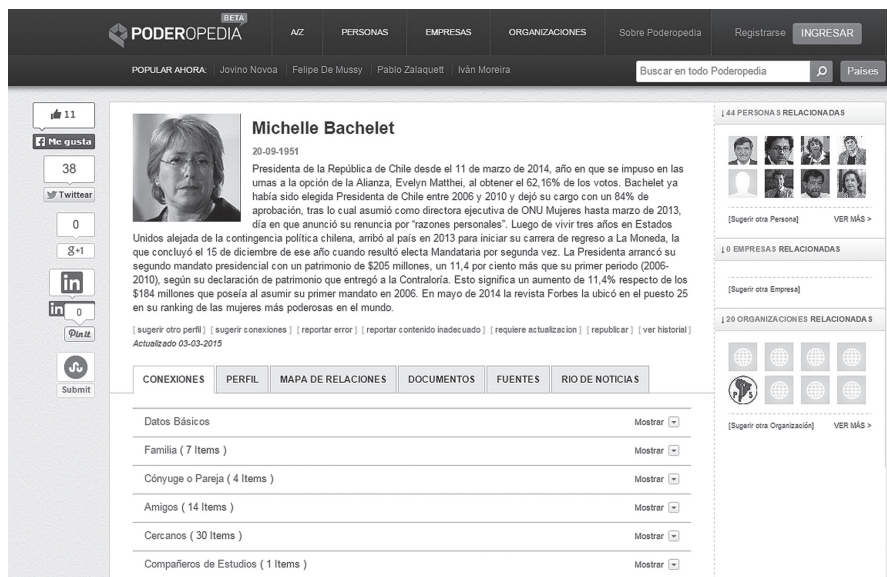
PODEROPEDIA BETA

A/Z PERSONAS EMPRESAS ORGANIZACIONES Sobre Poderopedia Registrarse INGRESAR

POPULAR AHORA: Jovino Novoa | Felipe De Mussy | Pablo Zalaquett | Iván Moreira

Buscar en todo Poderopedia

Países

11

Me gusta

38

Twittear

0

8+1

in

in 0

Pin it

Submit

Michelle Bachelet

20-09-1951

Presidenta de la República de Chile desde el 11 de marzo de 2014, año en que se impuso en las urnas a la opción de la Alianza, Evelyn Matthei, al obtener el 62,16% de los votos. Bachelet ya había sido elegida Presidenta de Chile entre 2006 y 2010 y dejó su cargo con un 84% de aprobación, tras lo cual asumió como directora ejecutiva de ONU Mujeres hasta marzo de 2013, día en que anunció su renuncia por "razones personales". Luego de vivir tres años en Estados Unidos alejada de la contingencia política chilena, arribó al país en 2013 para iniciar su carrera de regreso a La Moneda, la que concluyó el 15 de diciembre de ese año cuando resultó electa Mandataria por segunda vez. La Presidenta arrancó su segundo mandato presidencial con un patrimonio de $205 millones, un 11,4 por ciento más que su primer periodo (2006-2010), según su declaración de patrimonio que entregó a la Contraloría. Esto significa un aumento de 11,4% respecto de los $184 millones que poseía al asumir su primer mandato en 2006. En mayo de 2014 la revista Forbes la ubicó en el puesto 25 en su ranking de las mujeres más poderosas en el mundo.

[ sugerir otro perfil ] [ sugerir conexiones ] [ reportar error ] [ reportar contenido inadecuado ] [ requiere actualizacion ] [ republicar ] [ ver historial ]
Actualizado 03-03-2015

CONEXIONES | PERFIL | MAPA DE RELACIONES | DOCUMENTOS | FUENTES | RIO DE NOTICIAS

Datos Básicos Mostrar
Familia ( 7 Items ) Mostrar
Cónyuge o Pareja ( 4 Items ) Mostrar
Amigos ( 14 Items ) Mostrar
Cercanos ( 30 Items ) Mostrar
Compañeros de Estudios ( 1 Items ) Mostrar

44 PERSONAS RELACIONADAS
[Sugerir otra Persona] VER MÁS >

0 EMPRESAS RELACIONADAS
[Sugerir otra Empresa]

20 ORGANIZACIONES RELACIONADAS
[Sugerir otra Organización] VER MÁS >